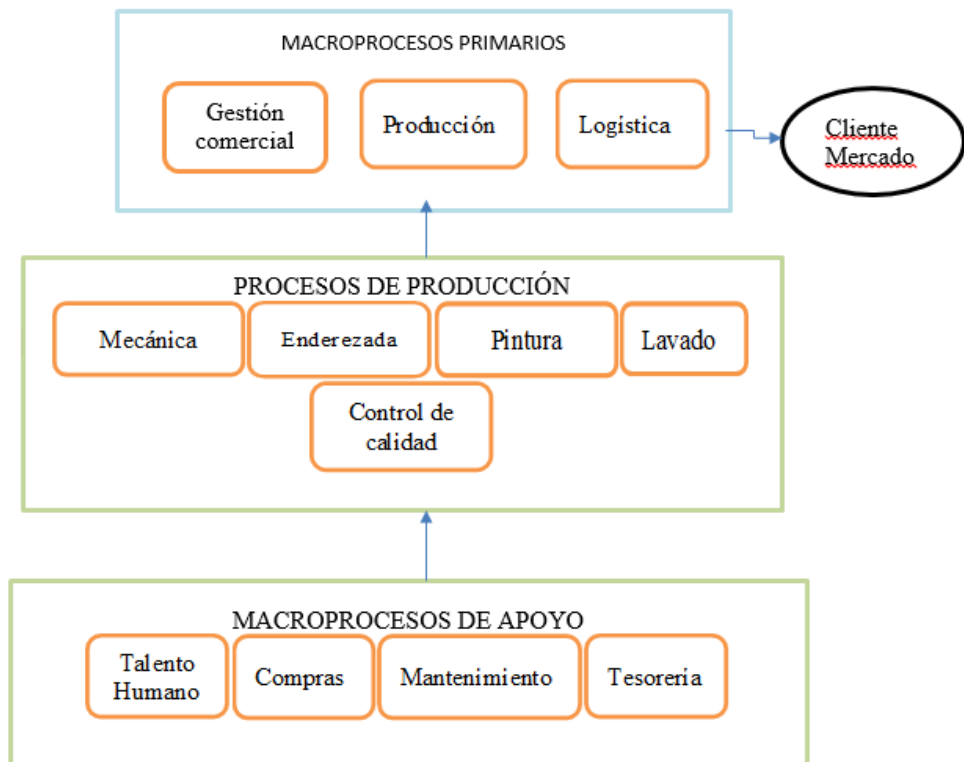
MACROPROCESOS PRIMARIOS

Gestión comercial

Producción

Logística

Cliente Mercado

PROCESOS DE PRODUCCIÓN

Mecánica

Enderezada

Pintura

Lavado

Control de calidad

MACROPROCESOS DE APOYO

Talento Humano

Compras

Mantenimiento

Tesoreria